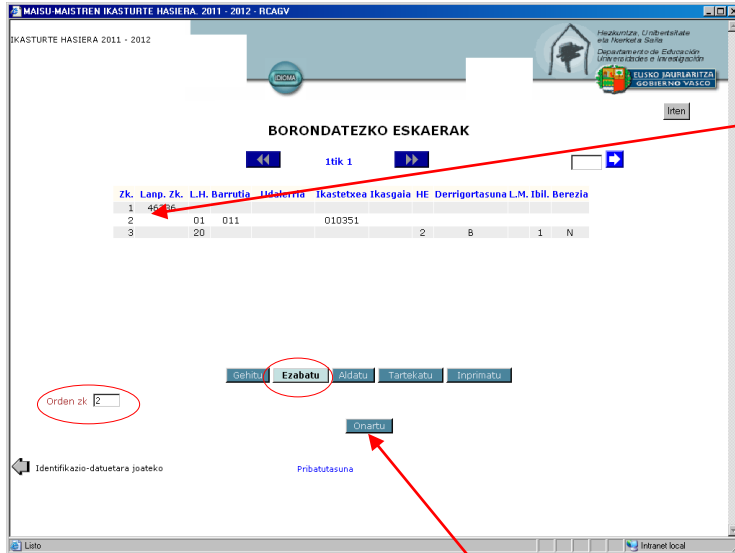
MAISU-MAISTREN IKASTURTE HASIERA. 2011 - 2012 - RCAGV

IKASTURTE HASIERA 2011 - 2012

IDIOMA

Hezkuntza, Unibertsitate eta Ikerketa Saila
Departamento de Educación Universidades e Investigación

EUSKO JAURLARITZA
GOBIERNO VASCO

Irten

BORONDATEZKO ESKAERAK

1tik 1

| Zk. | Lanp. Zk. | L.H. | Barrutia | Udalerria | Ikastetxea | Ikasgaia | HE | Derrigortasuna | L.M. | Ibil. | Berezia |
|---|---|---|---|---|---|---|---|---|---|---|---|
| 1 | 46?36 | | | | | | | | | | |
| 2 | | 01 | 011 | | 010351 | | | | | | |
| 3 | | 20 | | | | | 2 | B | | 1 | N |

Gehitu Ezabatu Aldatu Tartekatu Inprimatu

Orden zk 2

Onartu

Identifikazio-datuetara joateko

Pribatutasuna

Listo

Intranet local